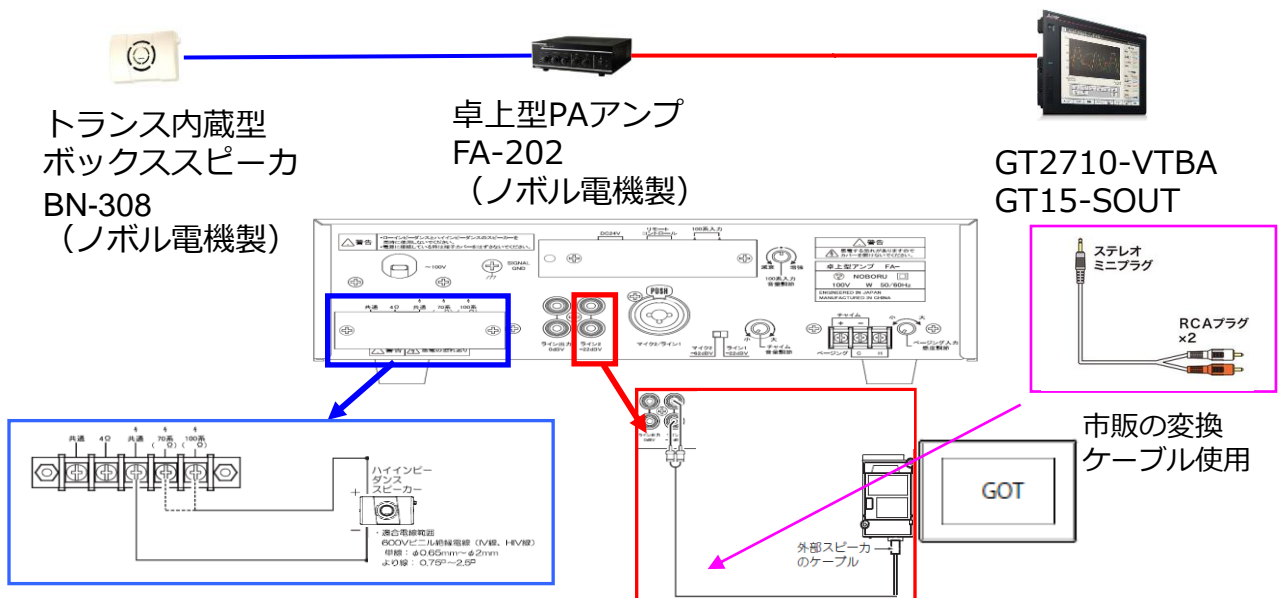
トランス内蔵型
ボックススピーカ
BN-308
（ノボル電機製）

卓上型PAアンプ
FA-202
（ノボル電機製）

GT2710-VTBA
GT15-SOUT

警告

~100V

SIGNAL GND

DC24V

リモートコントロール

100系入力

100系入力 音量調節

警告

卓上型アンプ FA-

NOBORU

100V W 50/60Hz

ENGINEERED IN JAPAN MANUFACTURED IN CHINA

共通 4Ω 共通 70系 100系

PUSH

ライン出力 0dBV

ライン2 -22dBV

マイク2/ライン1

マイク2 -52dBV

ライン1 -22dBV

チャイム 音量調節

チャイム

ページング

ページング入力 音量調節

ステレオ
ミニプラグ

RCAプラグ
×2

市販の変換
ケーブル使用

共通 4Ω 共通 70系 100系

ハイインピーダンス
スピーカー

＋

－

・適合電線範囲
600Vビニル絶縁電線（IV線、HIV線）
単線：φ0.65mm～φ2mm
より線：0.75²～2.5²

GOT

外部スピーカーのケーブル